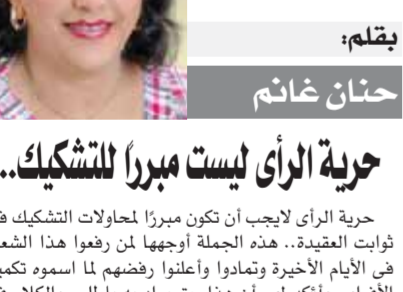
بقلم:

حنان غانم

حرية الرأى ليست مبرراً للتشكيك..

حرية الرأى لايجب أن تكون مبررًا لمحاولات التشكيك فى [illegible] ثوابت العقيدة.. هذه الجملة أوجهها لمن رفعوا هذا الشعا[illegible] فى الأيام الأخيرة وتمادوا وأعلنوا رفضهم لما اسموه تكمي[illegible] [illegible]